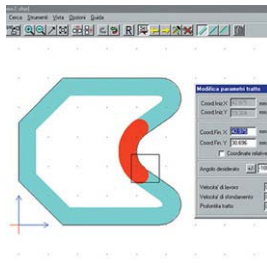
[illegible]
File Strumenti Vista Opzioni Guida
R
Modifica parametri tratto
Coord.Iniz.X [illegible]
Coord.Iniz.Y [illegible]
Coord.Fin.X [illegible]
Coord.Fin.Y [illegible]
Coordinate relative
Angolo desiderato
Velocità di lavoro
Velocità di sfondamento
Profondità tratto